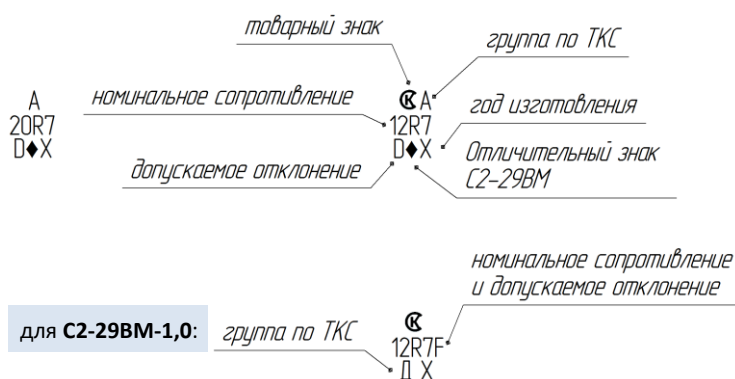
товарный знак

группа по ТКС

A
20R7
D♦X

номинальное сопротивление

A
12R7
D♦X

год изготовления

допускаемое отклонение

Отличительный знак С2-29ВМ

номинальное сопротивление и допускаемое отклонение

для **С2-29ВМ-1,0**: группа по ТКС

12R7F
Д X